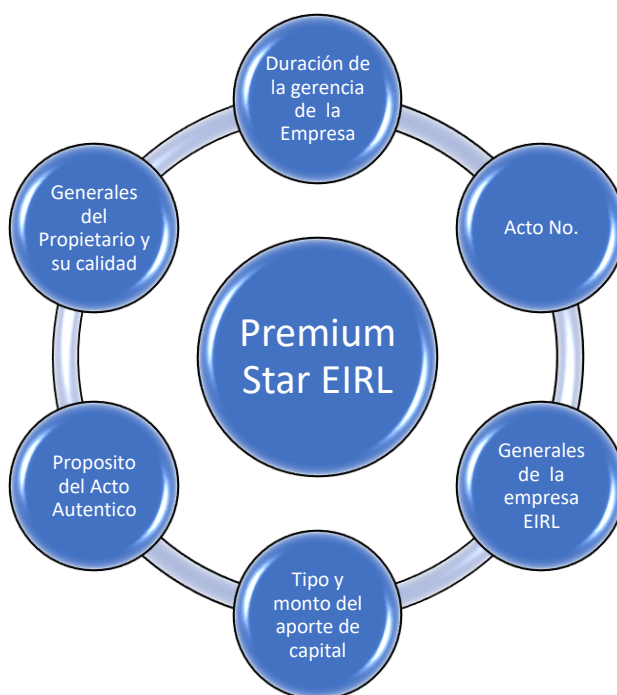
Duración de la gerencia de la Empresa

Acto No.

Generales de la empresa EIRL

Tipo y monto del aporte de capital

Proposito del Acto Autentico

Generales del Propietario y su calidad

Premium Star EIRL